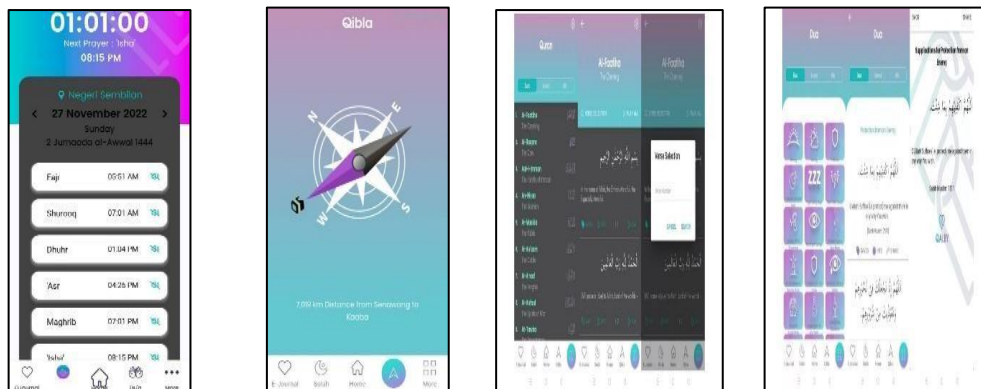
01:01:00
Next Prayer : Isha'
08:15 PM

Negeri Sembilan
27 November 2022
Sunday
2 Jumada al-Awwal 1444

Fajr 05:51 AM
Shurooq 07:01 AM
Dhuhr 01:04 PM
'Asr 04:26 PM
Maghrib 07:01 PM
Isha' 08:15 PM

Qibla

N
E
S
W

7,089 km Distance from Seremban to Kaaba

E-Journal Surah Home More

Quran
Al-Fatiha
The Opening
Al-Fatiha
The Opening
Al-Fatiha
Al-Baqara
Ali-Imran
An-Nisaa
Al-Maaida
Al-An'am
Al-A'raf
Al-Anfal
At-Tawba
بِسْمِ اللَّهِ الرَّحْمَٰنِ الرَّحِيمِ
Verse Selection
CANCEL SEARCH
الْحَمْدُ لِلَّهِ رَبِّ الْعَالَمِينَ

Dua
Dua
Supplication for Protection from an Enemy
اللَّهُمَّ اكْفِنِيهِمْ بِمَا شِئْتَ
اللَّهُمَّ اكْفِنِيهِمْ بِمَا شِئْتَ
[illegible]
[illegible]
اللَّهُمَّ إِنَّا نَجْعَلُكَ فِي نُحُورِهِمْ
وَنَعُوذُ بِكَ مِنْ شُرُورِهِمْ